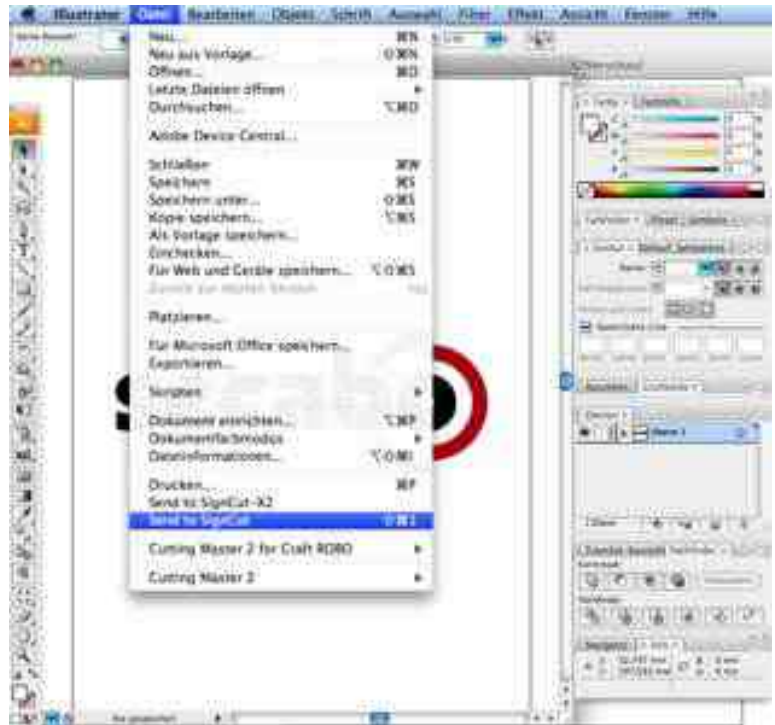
Illustrator Datei Bearbeiten Objekt Schrift Auswahl Filter Effekt Ansicht Fenster Hilfe

Neu... ⌘N
Neu aus Vorlage... ⇧⌘N
Öffnen... ⌘O
Letzte Dateien öffnen
Durchsuchen... ⌥⌘O
Adobe Device Central...
Schließen ⌘W
Speichern ⌘S
Speichern unter... ⇧⌘S
Kopie speichern... ⌥⌘S
Als Vorlage speichern...
Einchecken...
Für Web und Geräte speichern... ⌥⇧⌘S
Zurück zur letzten Version F12
Platzieren...
Für Microsoft Office speichern...
Exportieren...
Skripten
Dokument einrichten... ⌥⌘P
Dokumentfarbmodus
Dateiinformationen... ⌥⇧⌘I
Drucken... ⌘P
Send to SignCut-X2
Send to SignCut ⇧⌘1
Cutting Master 2 for Craft ROBO
Cutting Master 2

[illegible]